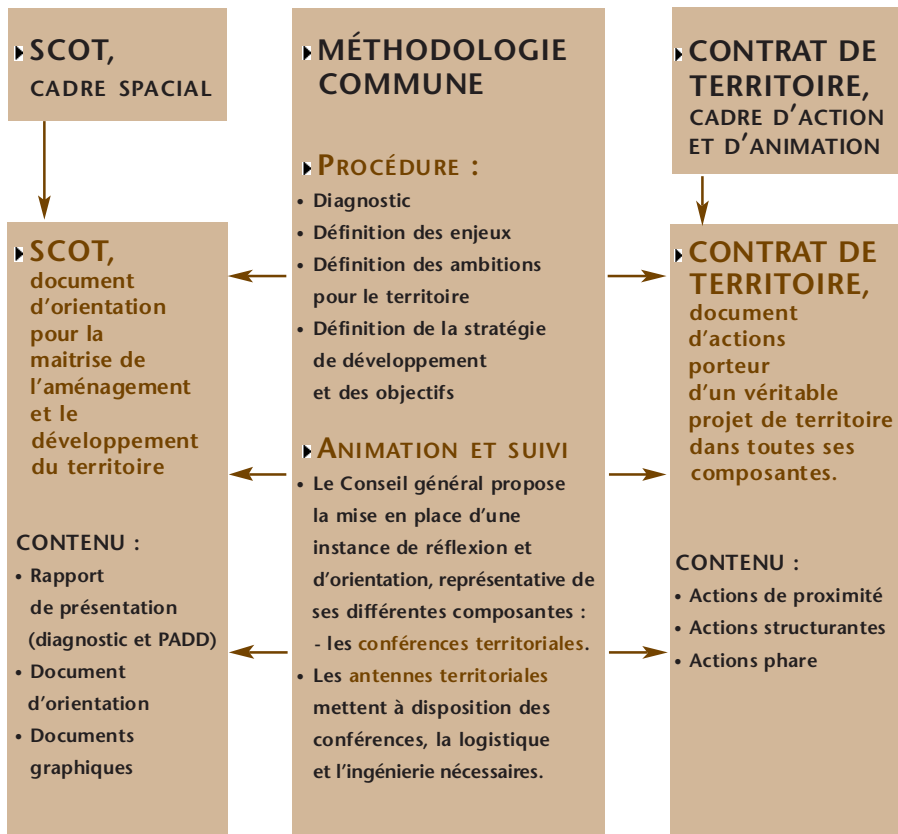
SCOT, CADRE SPACIAL

SCOT, document d'orientation pour la maitrise de l'aménagement et le développement du territoire

CONTENU :
• Rapport de présentation (diagnostic et PADD)
• Document d'orientation
• Documents graphiques

MÉTHODOLOGIE COMMUNE

PROCÉDURE :
• Diagnostic
• Définition des enjeux
• Définition des ambitions pour le territoire
• Définition de la stratégie de développement et des objectifs

ANIMATION ET SUIVI
• Le Conseil général propose la mise en place d'une instance de réflexion et d'orientation, représentative de ses différentes composantes :
- les conférences territoriales.
• Les antennes territoriales mettent à disposition des conférences, la logistique et l'ingénierie nécessaires.

CONTRAT DE TERRITOIRE, CADRE D'ACTION ET D'ANIMATION

CONTRAT DE TERRITOIRE, document d'actions porteur d'un véritable projet de territoire dans toutes ses composantes.

CONTENU :
• Actions de proximité
• Actions structurantes
• Actions phare